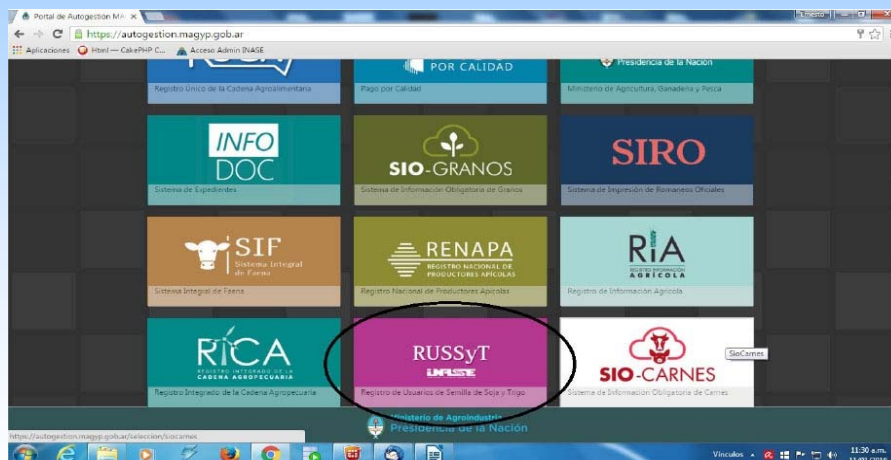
Portal de Autogestión MA ×

https://autogestion.magyp.gob.ar

Aplicaciones Html — CakePHP C... Acceso Admin INASE

Registro Único de la Cadena Agroalimentaria

POR CALIDAD
Pago por Calidad

Presidencia de la Nación
Ministerio de Agricultura, Ganadería y Pesca

INFO DOC
Sistema de Expedientes

SIO-GRANOS
Sistema de Información Obligatoria de Granos

SIRO
Sistema de Impresión de Romaneos Oficiales

SIF
Sistema Integral de Faena
Sistema Integral de Faena

RENAPA
REGISTRO NACIONAL DE PRODUCTORES APÍCOLAS
Registro Nacional de Productores Apícolas

RiA
REGISTRO INFORMACIÓN AGRÍCOLA
Registro de Información Agrícola

RICA
REGISTRO INTEGRADO DE LA CADENA AGROPECUARIA
Registro Integrado de la Cadena Agropecuaria

RUSSyT
INASE
Registro de Usuarios de Semilla de Soja y Trigo

SIO-CARNES
Sistema de Información Obligatoria de Carnes

SioCarnes

Ministerio de Agroindustria
Presidencia de la Nación

https://autogestion.magyp.gob.ar/seleccion/siocarnes

Vínculos

11:30 a.m.